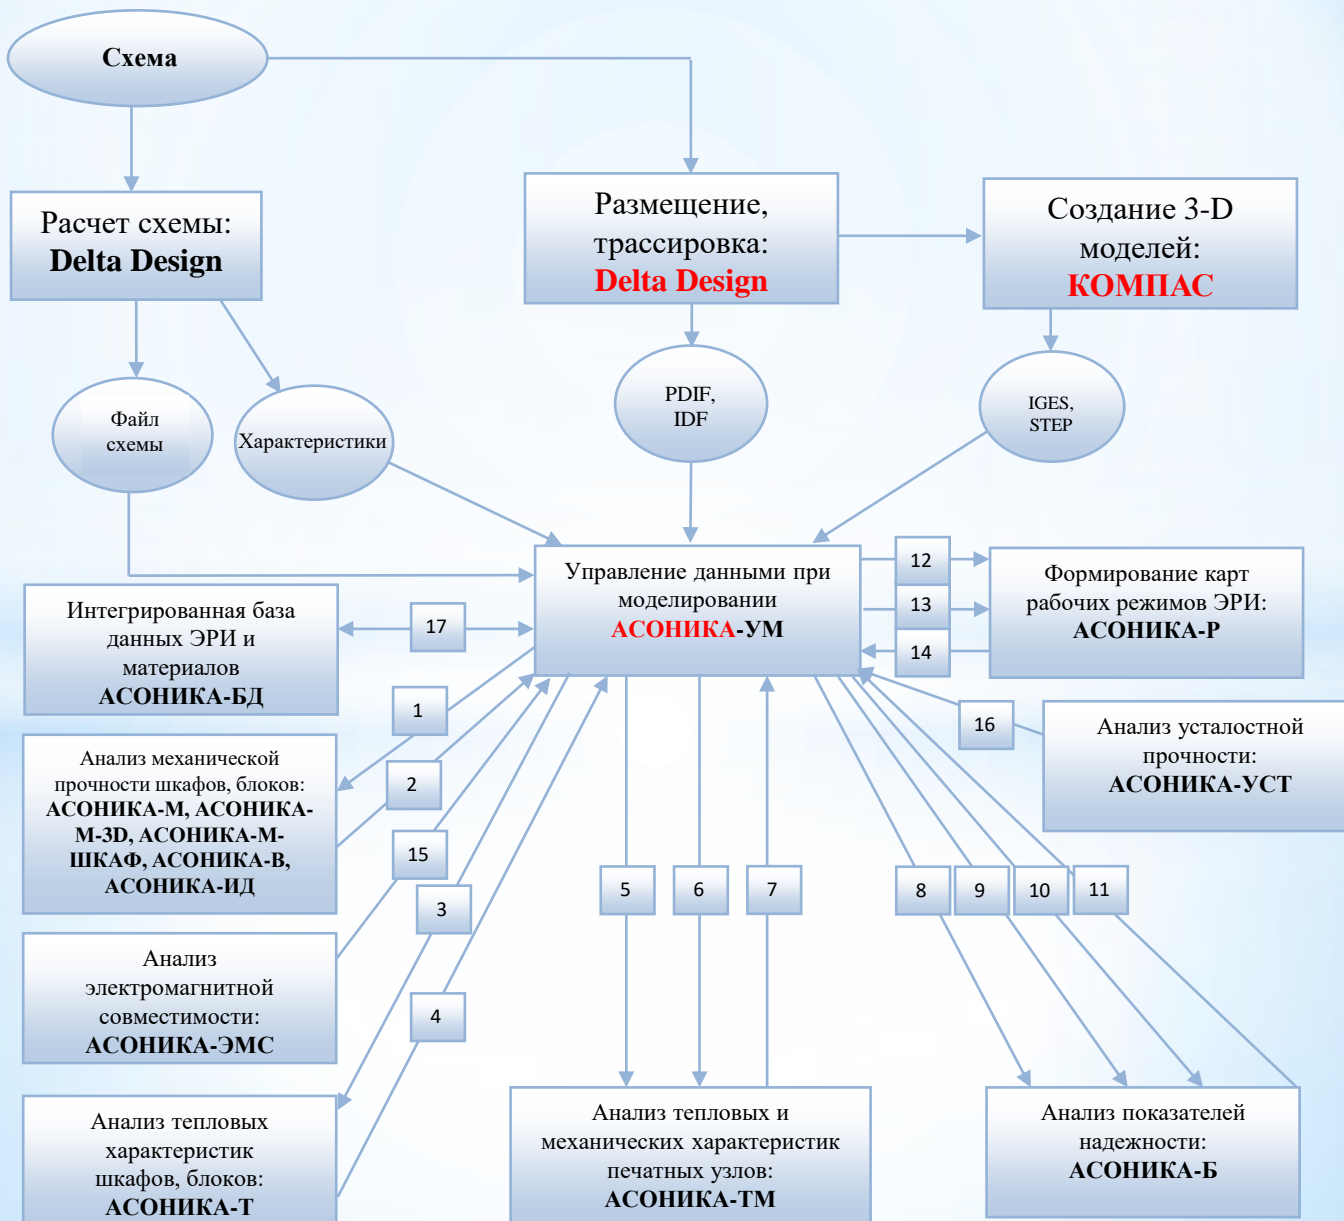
Схема

Расчет схемы: Delta Design

Размещение, трассировка: Delta Design

Создание 3-D моделей: КОМПАС

Файл схемы

Характеристики

PDIF, IDF

IGES, STEP

Управление данными при моделировании АСОНИКА-УМ

12

13

14

Формирование карт рабочих режимов ЭРИ: АСОНИКА-Р

Интегрированная база данных ЭРИ и материалов АСОНИКА-БД

17

1

Анализ механической прочности шкафов, блоков: АСОНИКА-М, АСОНИКА-М-3D, АСОНИКА-М-ШКАФ, АСОНИКА-В, АСОНИКА-ИД

2

15

3

16

Анализ усталостной прочности: АСОНИКА-УСТ

5

6

7

8

9

10

11

Анализ электромагнитной совместимости: АСОНИКА-ЭМС

4

Анализ тепловых характеристик шкафов, блоков: АСОНИКА-Т

Анализ тепловых и механических характеристик печатных узлов: АСОНИКА-ТМ

Анализ показателей надежности: АСОНИКА-Б